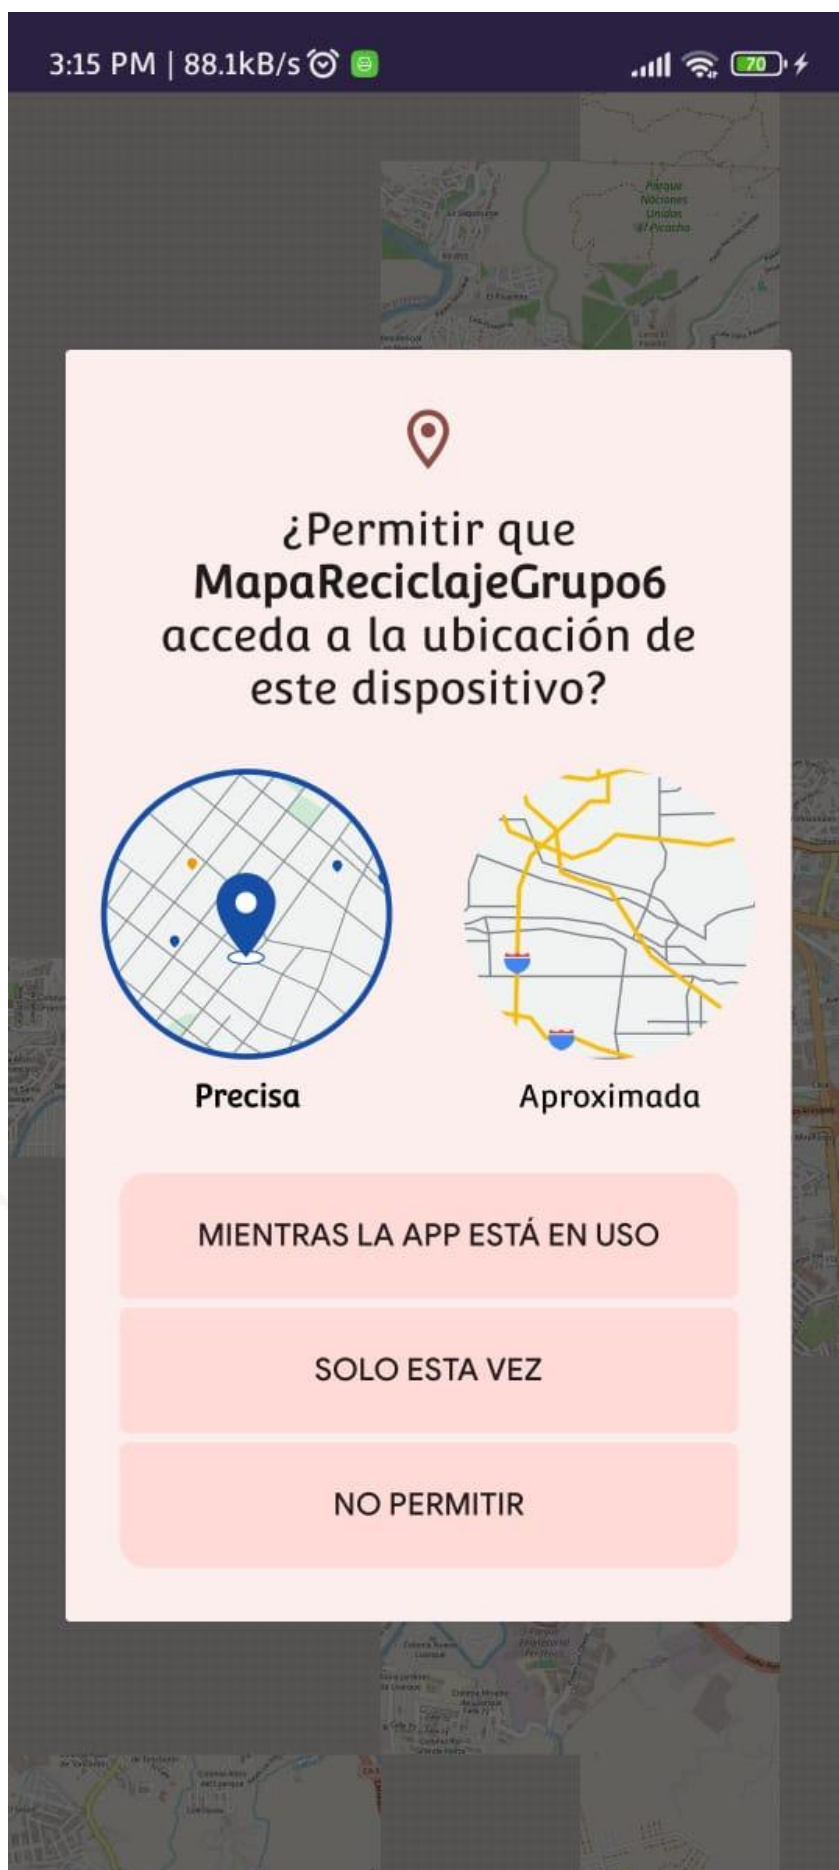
3:15 PM | 88.1kB/s

70

Parque Naciones Unidas El Picacho

¿Permitir que **MapaReciclajeGrupo6** acceda a la ubicación de este dispositivo?

Precisa

Aproximada

MIENTRAS LA APP ESTÁ EN USO

SOLO ESTA VEZ

NO PERMITIR